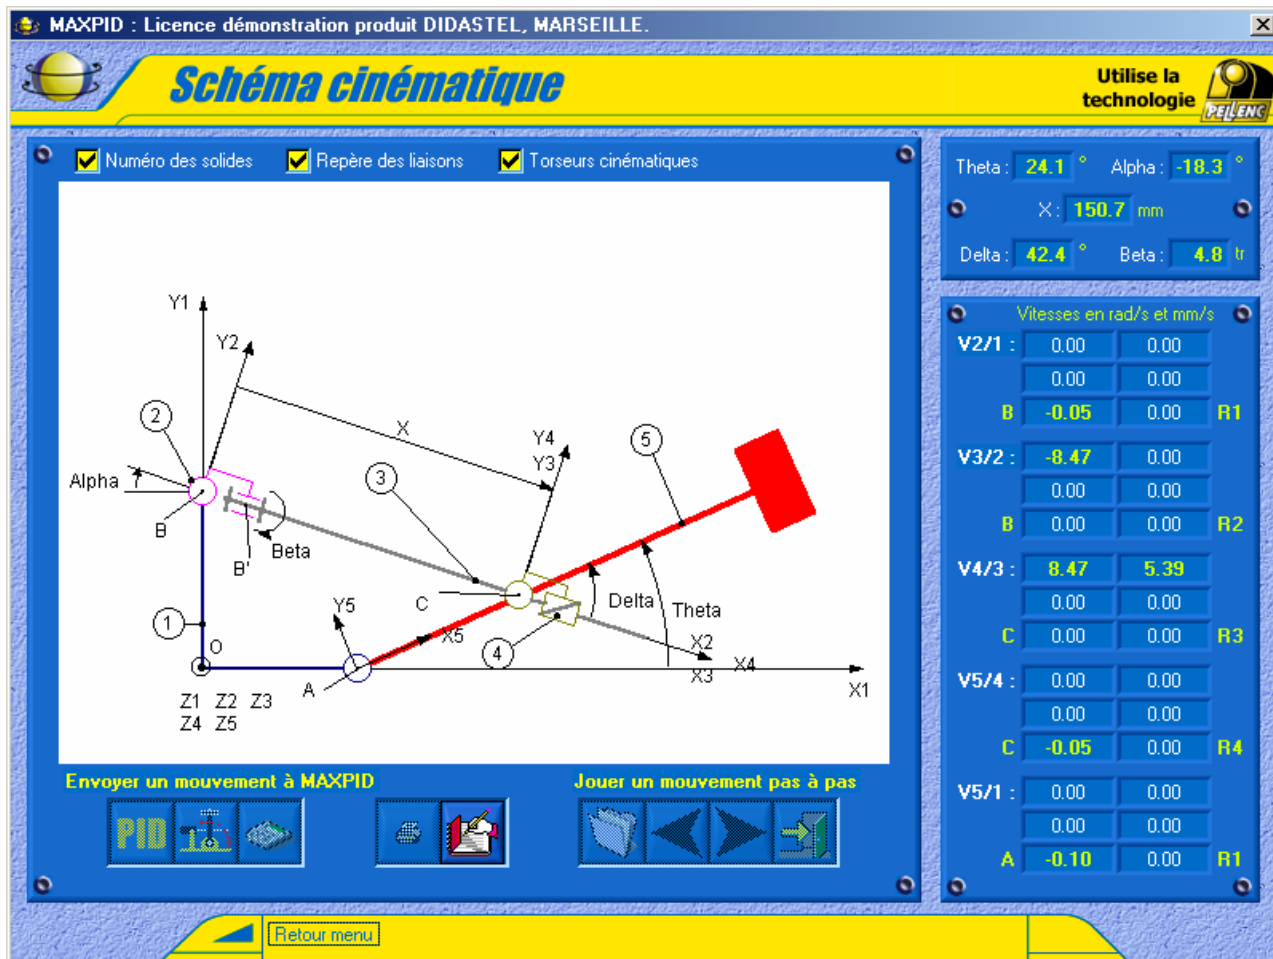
MAXPID : Licence démonstration produit DIDASTEL, MARSEILLE.

Schéma cinématique

Utilise la technologie

PELLENC

Numéro des solides

Repère des liaisons

Torseurs cinématiques

Y1
Y2
X
Y4
Y3
5
2
3
Alpha
B
B'
Beta
Delta
Theta
C
Y5
X5
1
O
4
X2
X4
X3
X1
A
Z1 Z2 Z3
Z4 Z5

Theta : 24.1 ° Alpha : -18.3 °

X : 150.7 mm

Delta : 42.4 ° Beta : 4.8 tr

Vitesses en rad/s et mm/s

| | | | |
|---|---|---|---|
| V2/1 : | 0.00 | 0.00 | |
| | 0.00 | 0.00 | |
| B | -0.05 | 0.00 | R1 |
| V3/2 : | -8.47 | 0.00 | |
| | 0.00 | 0.00 | |
| B | 0.00 | 0.00 | R2 |
| V4/3 : | 8.47 | 5.39 | |
| | 0.00 | 0.00 | |
| C | 0.00 | 0.00 | R3 |
| V5/4 : | 0.00 | 0.00 | |
| | 0.00 | 0.00 | |
| C | -0.05 | 0.00 | R4 |
| V5/1 : | 0.00 | 0.00 | |
| | 0.00 | 0.00 | |
| A | -0.10 | 0.00 | R1 |

Envoyer un mouvement à MAXPID

PID

Jouer un mouvement pas à pas

Retour menu